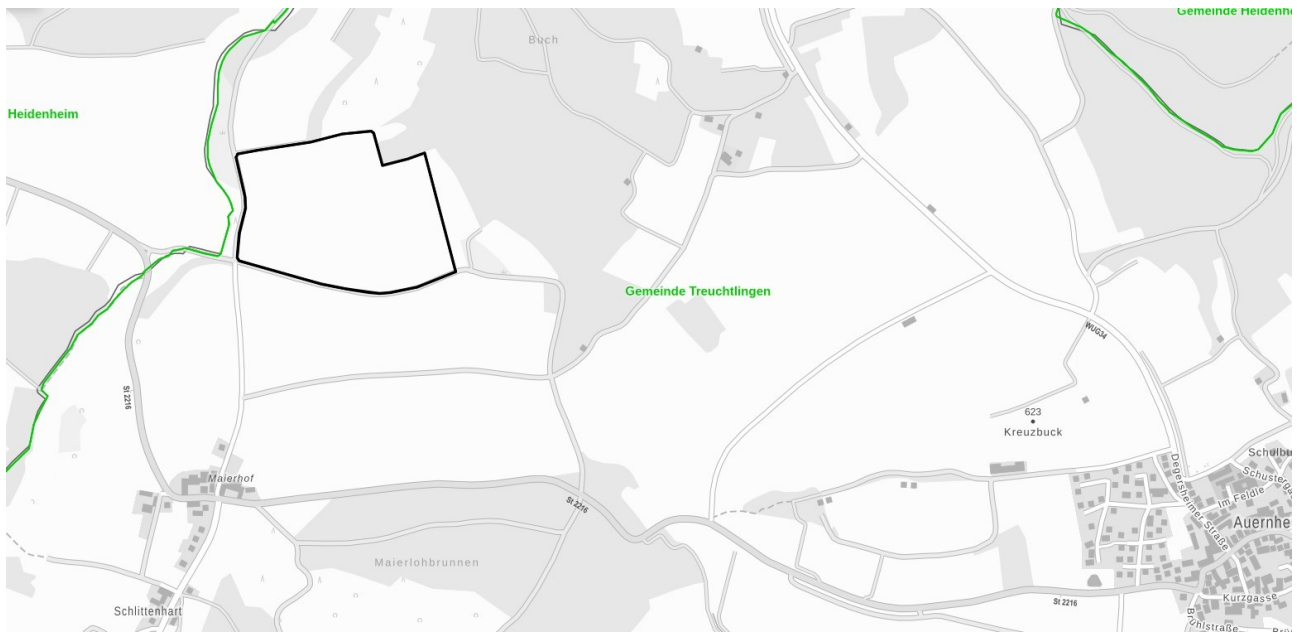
Gemeinde Heidenhe

Buch

Heidenheim

Gemeinde Treuchtlingen

WUG34

St 2216

623
Kreuzbuck

Schulbu

Schusterg

Degersheimer Straße

Im Feldle

Auernhe

Maierhof

St 2216

Maierlohbrunnen

Schlittenhart

St 2216

Kurzgasse

Bühlstraße